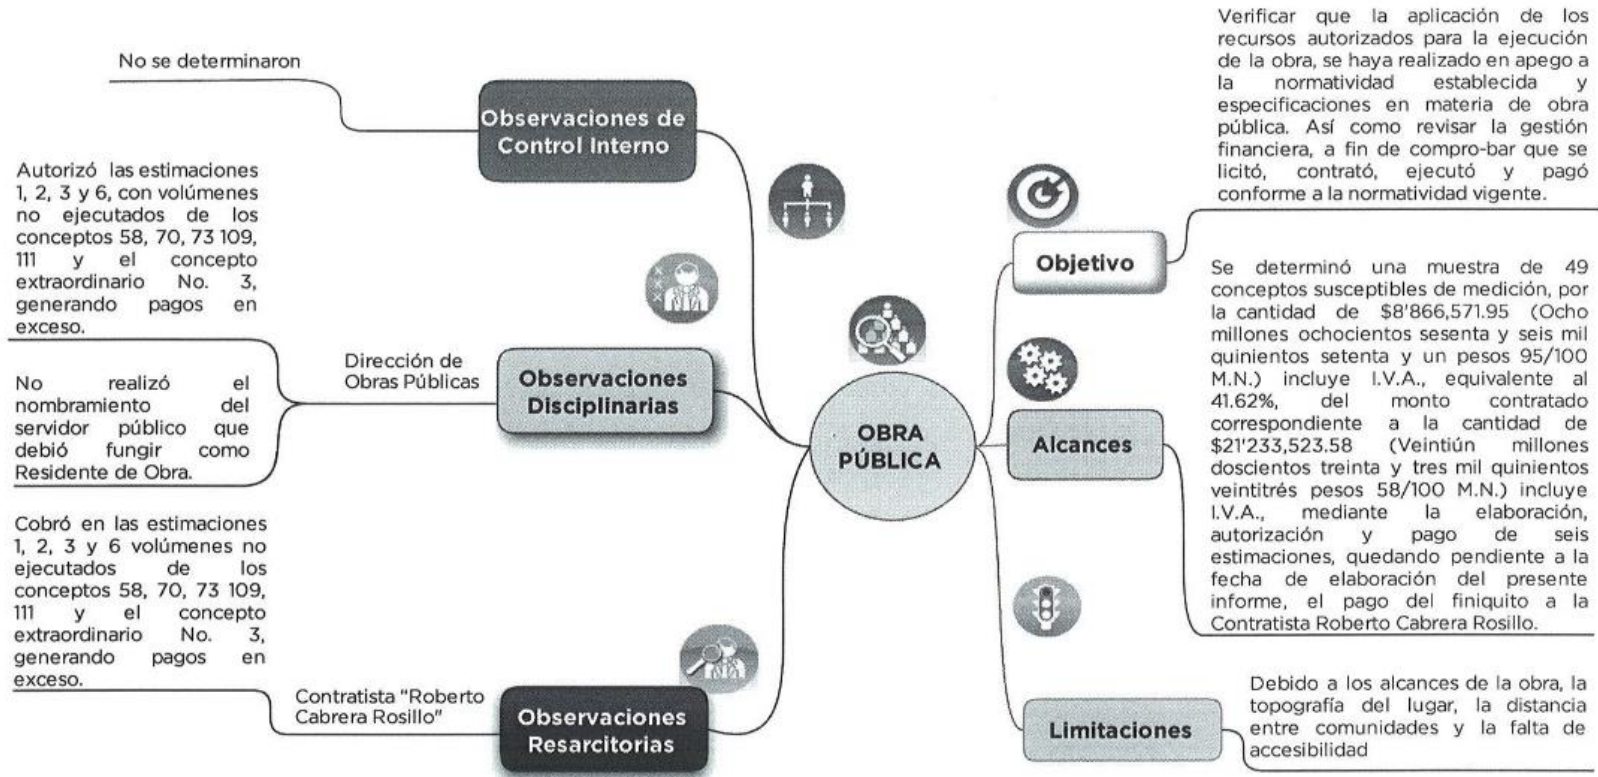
No se determinaron

Observaciones de Control Interno

Autorizó las estimaciones 1, 2, 3 y 6, con volúmenes no ejecutados de los conceptos 58, 70, 73 109, 111 y el concepto extraordinario No. 3, generando pagos en exceso.

Dirección de Obras Públicas

Observaciones Disciplinarias

No realizó el nombramiento del servidor público que debió fungir como Residente de Obra.

Cobró en las estimaciones 1, 2, 3 y 6 volúmenes no ejecutados de los conceptos 58, 70, 73 109, 111 y el concepto extraordinario No. 3, generando pagos en exceso.

Contratista "Roberto Cabrera Rosillo"

Observaciones Resarcitorias

OBRA PÚBLICA

Verificar que la aplicación de los recursos autorizados para la ejecución de la obra, se haya realizado en apego a la normatividad establecida y especificaciones en materia de obra pública. Así como revisar la gestión financiera, a fin de compro-bar que se licitó, contrató, ejecutó y pagó conforme a la normatividad vigente.

Objetivo

Se determinó una muestra de 49 conceptos susceptibles de medición, por la cantidad de $8'866,571.95 (Ocho millones ochocientos sesenta y seis mil quinientos setenta y un pesos 95/100 M.N.) incluye I.V.A., equivalente al 41.62%, del monto contratado correspondiente a la cantidad de $21'233,523.58 (Veintiún millones doscientos treinta y tres mil quinientos veintitrés pesos 58/100 M.N.) incluye I.V.A., mediante la elaboración, autorización y pago de seis estimaciones, quedando pendiente a la fecha de elaboración del presente informe, el pago del finiquito a la Contratista Roberto Cabrera Rosillo.

Alcances

Limitaciones

Debido a los alcances de la obra, la topografía del lugar, la distancia entre comunidades y la falta de accesibilidad